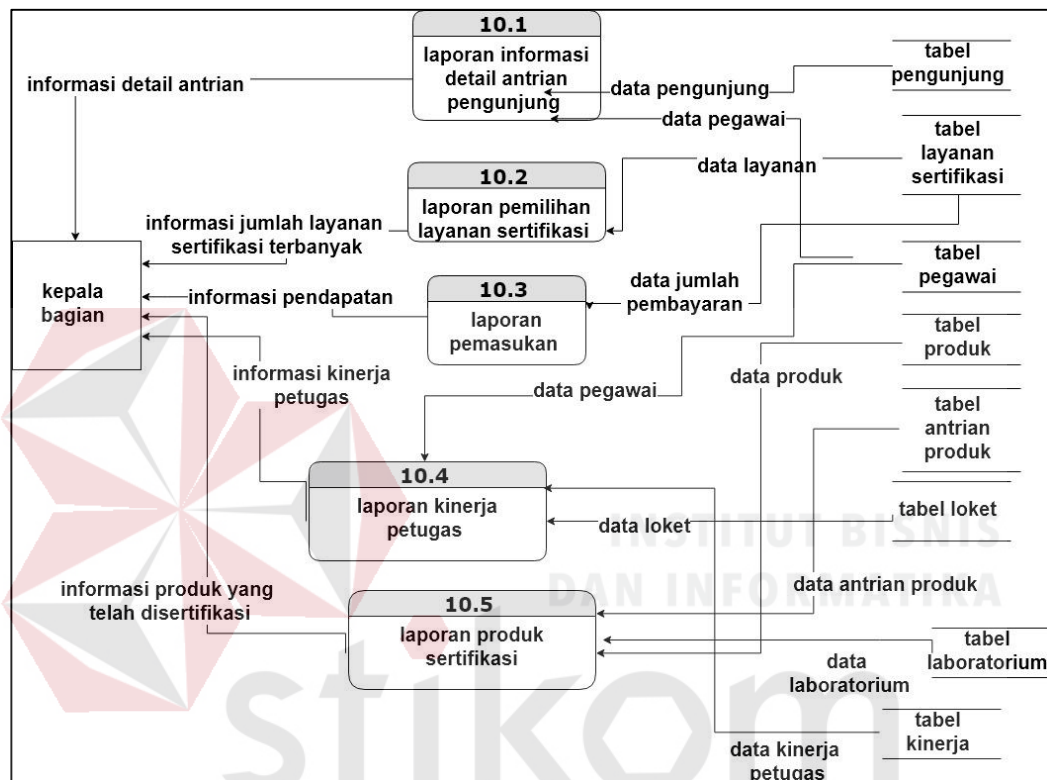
10.1
laporan informasi detail antrian pengunjung

informasi detail antrian

tabel pengunjung

data pengunjung

data pegawai

10.2
laporan pemilihan layanan sertifikasi

data layanan

tabel layanan sertifikasi

informasi jumlah layanan sertifikasi terbanyak

kepala bagian

10.3
laporan pemasukan

informasi pendapatan

data jumlah pembayaran

tabel pegawai

tabel produk

informasi kinerja petugas

data pegawai

data produk

tabel antrian produk

10.4
laporan kinerja petugas

data loket

tabel loket

INSTITUT BISNIS DAN INFORMATIKA

informasi produk yang telah disertifikasi

10.5
laporan produk sertifikasi

data antrian produk

tabel laboratorium

data laboratorium

tabel kinerja

data kinerja petugas

stikom